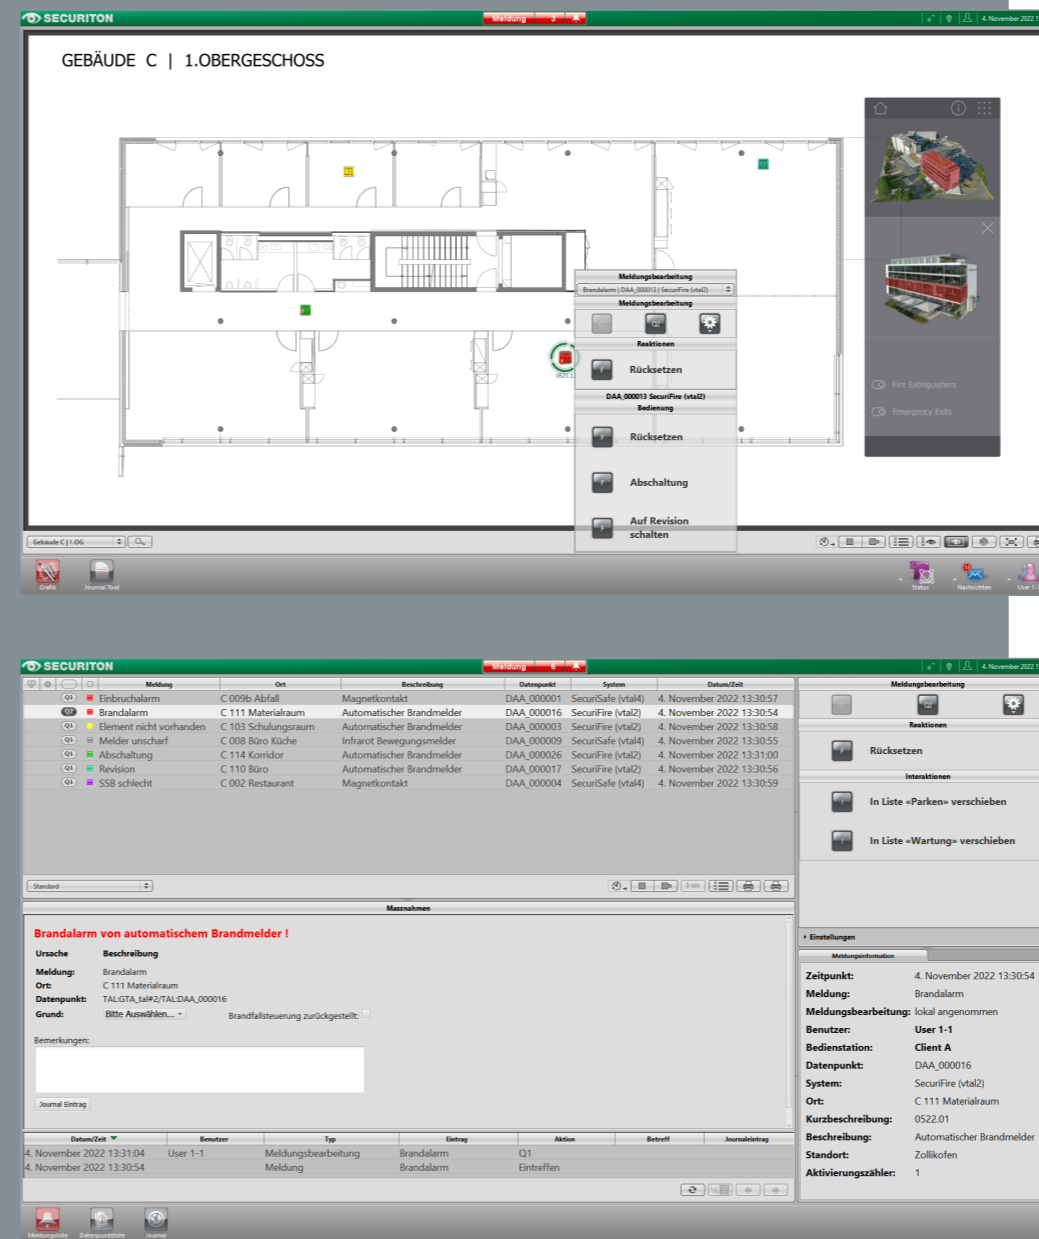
SECURITON
Meldung 3
4. November 2022 1

GEBÄUDE C | 1.OBERGESCHOSS

Meldungsbearbeitung
Brandalarm | DAA_000013 | SecuriFire (vtal2)
Meldungsbearbeitung
Reaktionen
Rücksetzen
DAA_000013 SecuriFire (vtal2)
Bedienung
Rücksetzen
Abschaltung
Auf Revision schalten

Fire Extinguishers
Emergency Exits

Gebäude C | 1.OG
Grafik
Journal-Tool
Status
Nachrichten
User 1-

SECURITON
Meldung 6
4. November 2022 1

| | Meldung | Ort | Beschreibung | Datenpunkt | System | Datum/Zeit |
|---|---|---|---|---|---|---|
| Q1 | Einbruchalarm | C 009b Abfall | Magnetkontakt | DAA_000001 | SecuriSafe (vtal4) | 4. November 2022 13:30:57 |
| Q2 | Brandalarm | C 111 Materialraum | Automatischer Brandmelder | DAA_000016 | SecuriFire (vtal2) | 4. November 2022 13:30:54 |
| Q1 | Element nicht vorhanden | C 103 Schulungsraum | Automatischer Brandmelder | DAA_000003 | SecuriFire (vtal2) | 4. November 2022 13:30:58 |
| Q1 | Melder unscharf | C 008 Büro Küche | Infrarot Bewegungsmelder | DAA_000009 | SecuriSafe (vtal4) | 4. November 2022 13:30:55 |
| Q1 | Abschaltung | C 114 Korridor | Automatischer Brandmelder | DAA_000026 | SecuriFire (vtal2) | 4. November 2022 13:31:00 |
| Q1 | Revision | C 110 Büro | Automatischer Brandmelder | DAA_000017 | SecuriFire (vtal2) | 4. November 2022 13:30:56 |
| Q1 | SSB schlecht | C 002 Restaurant | Magnetkontakt | DAA_000004 | SecuriSafe (vtal4) | 4. November 2022 13:30:59 |

Standard

Meldungsbearbeitung
Reaktionen
Rücksetzen
Interaktionen
In Liste «Parken» verschieben
In Liste «Wartung» verschieben

Massnahmen
Brandalarm von automatischem Brandmelder !
Ursache Beschreibung
Meldung: Brandalarm
Ort: C 111 Materialraum
Datenpunkt: TAL:GTA_tal#2/TAL:DAA_000016
Grund: Bitte Auswählen...
Brandfallsteuerung zurückgestellt:
Bemerkungen:
Journal Eintrag

Einstellungen
Meldungsinformation
Zeitpunkt: 4. November 2022 13:30:54
Meldung: Brandalarm
Meldungsbearbeitung: lokal angenommen
Benutzer: User 1-1
Bedienstation: Client A
Datenpunkt: DAA_000016
System: SecuriFire (vtal2)
Ort: C 111 Materialraum
Kurzbeschreibung: 0522.01
Beschreibung: Automatischer Brandmelder
Standort: Zollikofen
Aktivierungszähler: 1

| Datum/Zeit | Benutzer | Typ | Eintrag | Aktion | Betreff | Journaleintrag |
|---|---|---|---|---|---|---|
| 4. November 2022 13:31:04 | User 1-1 | Meldungsbearbeitung | Brandalarm | Q1 | | |
| 4. November 2022 13:30:54 | | Meldung | Brandalarm | Eintreffen | | |

Meldungsliste
Datenpunktliste
Journal